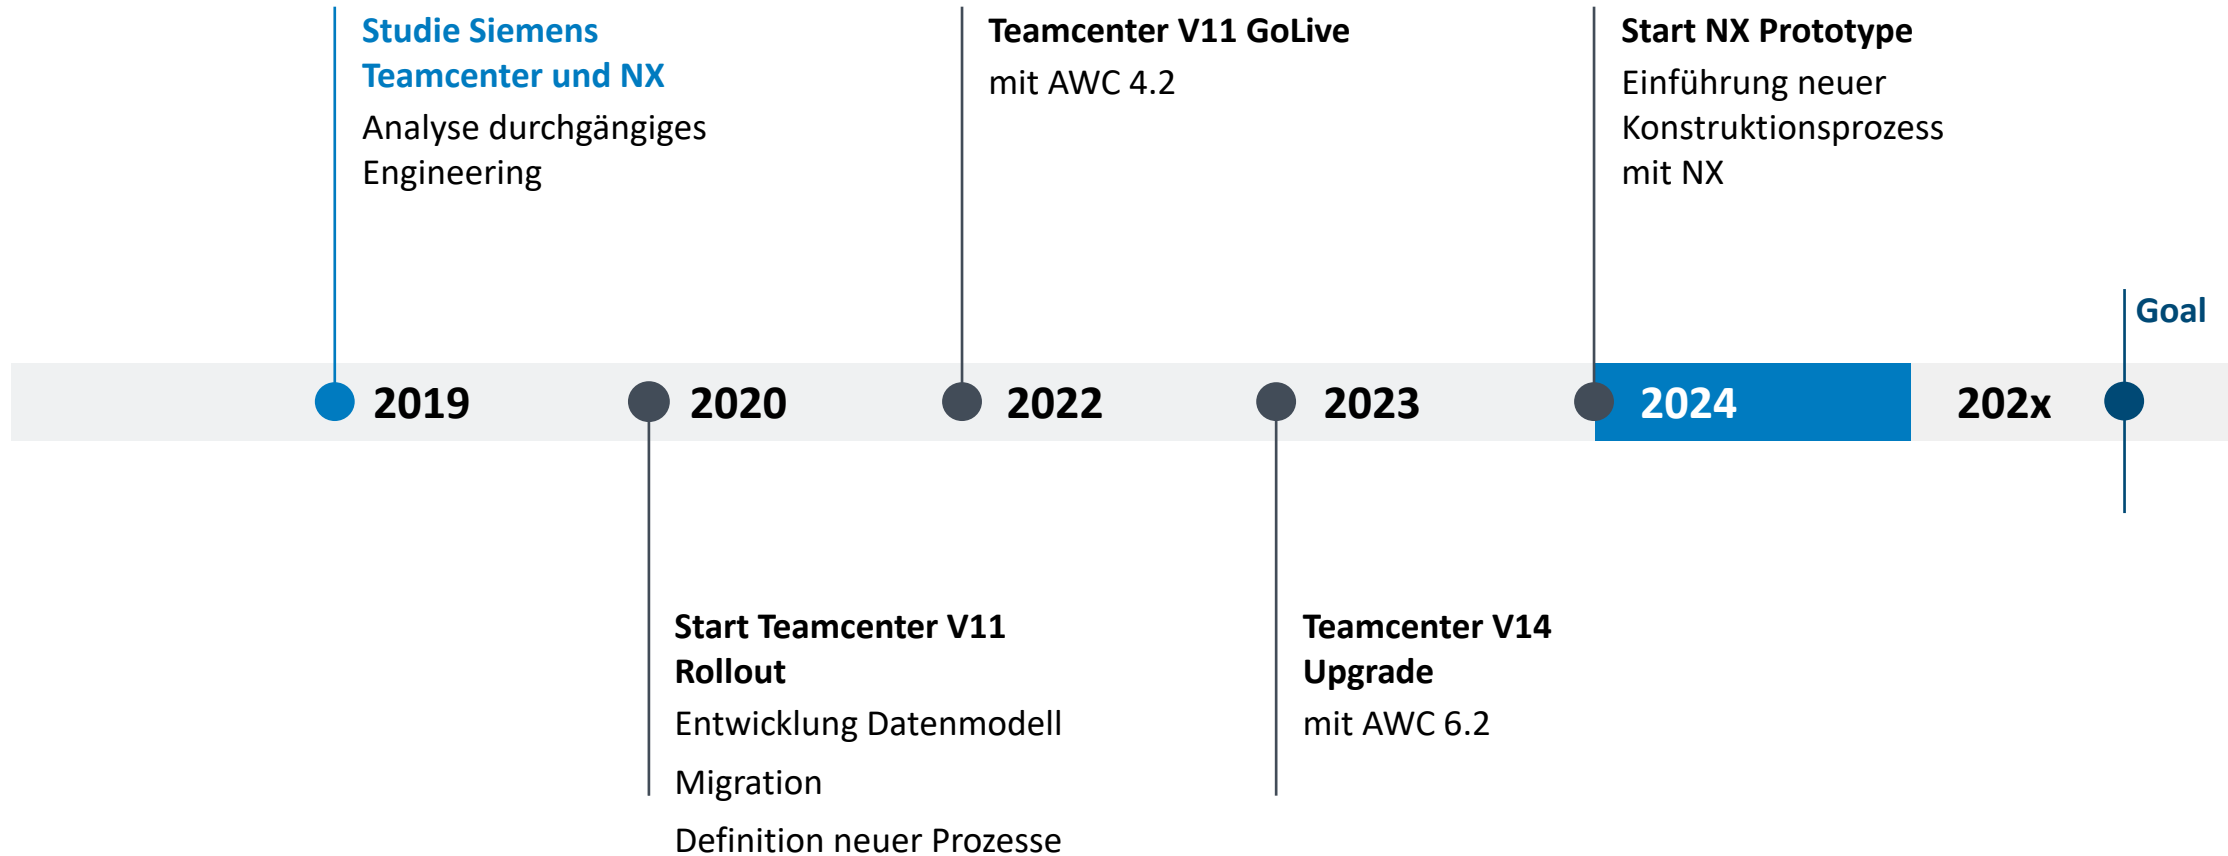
Studie Siemens Teamcenter und NX

Analyse durchgängiges Engineering

Teamcenter V11 GoLive

mit AWC 4.2

Start NX Prototype

Einführung neuer Konstruktionsprozess mit NX

Goal

2019

2020

2022

2023

2024

202x

Start Teamcenter V11 Rollout

Entwicklung Datenmodell

Migration

Definition neuer Prozesse

Teamcenter V14 Upgrade

mit AWC 6.2